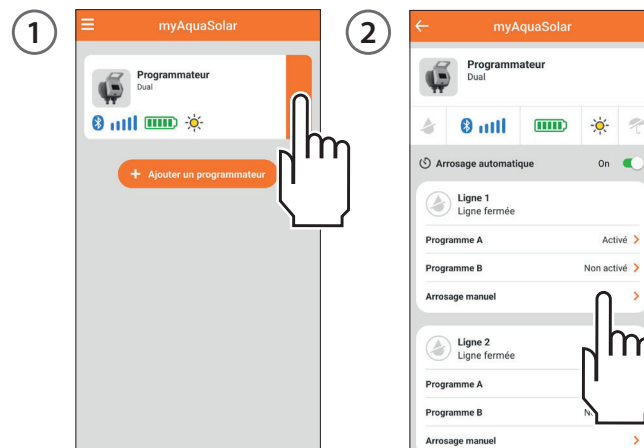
1

myAquaSolar

Programmateur
Dual

+ Ajouter un programmateur

2

myAquaSolar

Programmateur
Dual

Arrosage automatique On

Ligne 1
Ligne fermée

Programme A Activé >

Programme B Non activé >

Arrosage manuel >

Ligne 2
Ligne fermée

Programme A

Programme B N

Arrosage manuel >